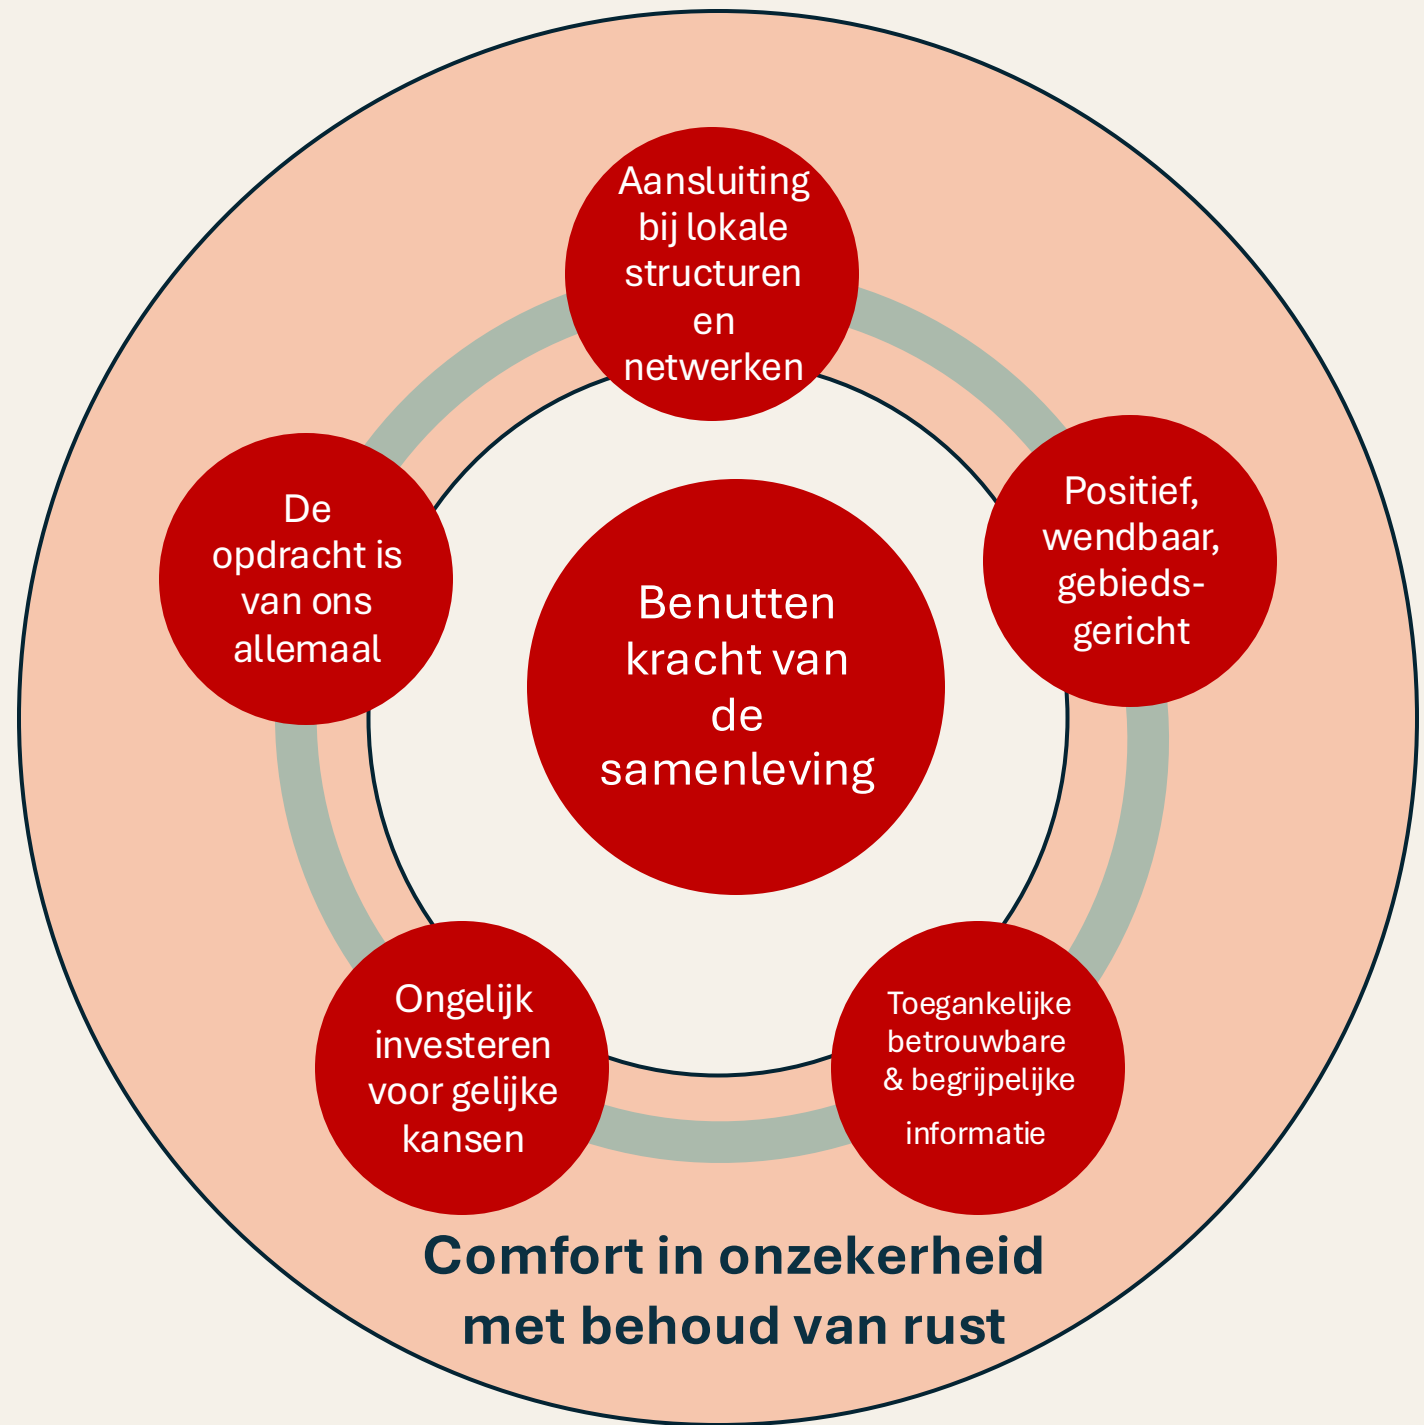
Aansluiting bij lokale structuren en netwerken

De opdracht is van ons allemaal

Benutten kracht van de samenleving

Positief, wendbaar, gebiedsgericht

Ongelijk investeren voor gelijke kansen

Toegankelijke betrouwbare & begrijpelijke informatie

Comfort in onzekerheid met behoud van rust